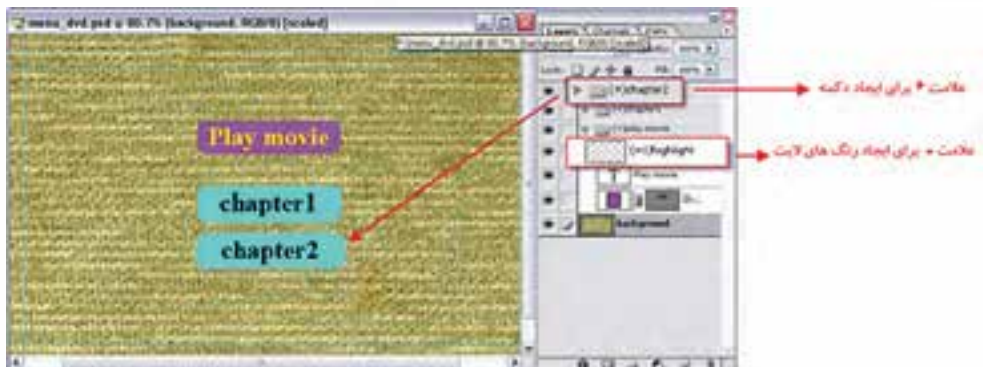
menu_dvd.psd @ 66.7% (Background, RGB/8) [scaled]

Play movie

chapter1

chapter2

Layers Channels Paths

(+)chapter2

(=)highlight

Play movie

Background

علامت + برای ایجاد دکمه

علامت = برای ایجاد رنگ های لایت